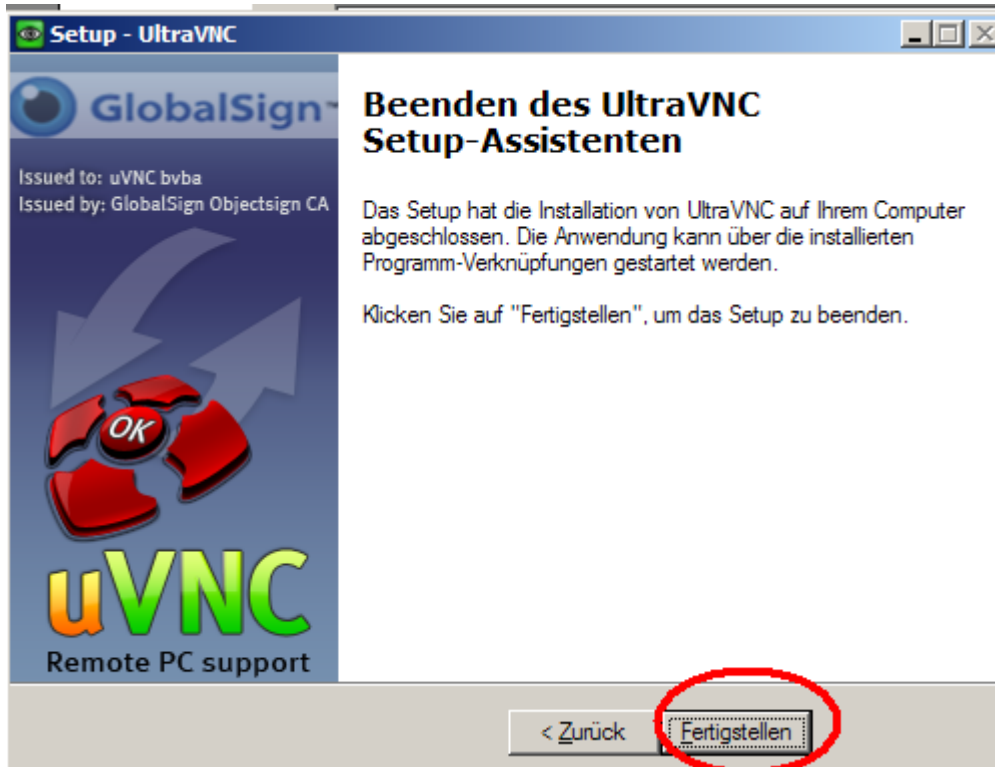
Setup - UltraVNC

GlobalSign

Issued to: uVNC bvba
Issued by: GlobalSign Objectsign CA

OK

uVNC
Remote PC support

Beenden des UltraVNC Setup-Assistenten

Das Setup hat die Installation von UltraVNC auf Ihrem Computer abgeschlossen. Die Anwendung kann über die installierten Programm-Verknüpfungen gestartet werden.

Klicken Sie auf "Fertigstellen", um das Setup zu beenden.

< Zurück

Fertigstellen